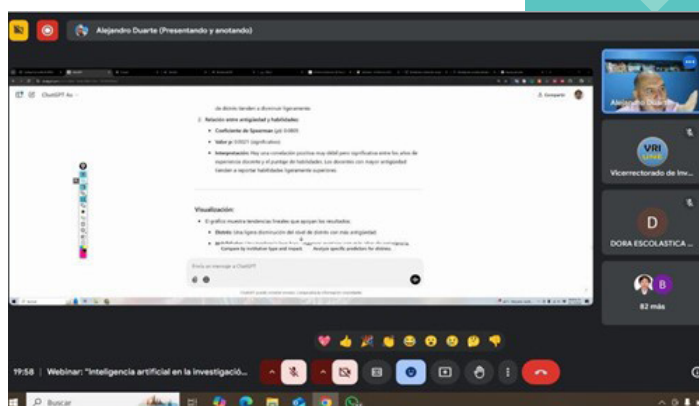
Alejandro Duarte (Presentando y anotando)

ChatGPT 4o

de distrés tienden a disminuir ligeramente.

2. Relación entre antigüedad y habilidades:

Coeficiente de Spearman: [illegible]

Valor p: 0.0021 (significativo)

Interpretación: Hay una correlación positiva muy débil pero significativa entre los años de experiencia docente y el puntaje de habilidades. Los docentes con mayor antigüedad tienden a reportar habilidades ligeramente superiores.

Visualización:

El gráfico muestra tendencias lineales que apoyan los resultados:

Distrés: Una ligera disminución del nivel de distrés con más antigüedad.

Compare by institution type and impact

Analyze specific predictors for distress

Envía un mensaje a ChatGPT

Compartir

Alejandro Duarte

VRI

Vicerrectorado de Inv...

D

DORA ESCOLASTICA ...

B

82 más

19:58 | Webinar: "Inteligencia artificial en la investigació...

Buscar